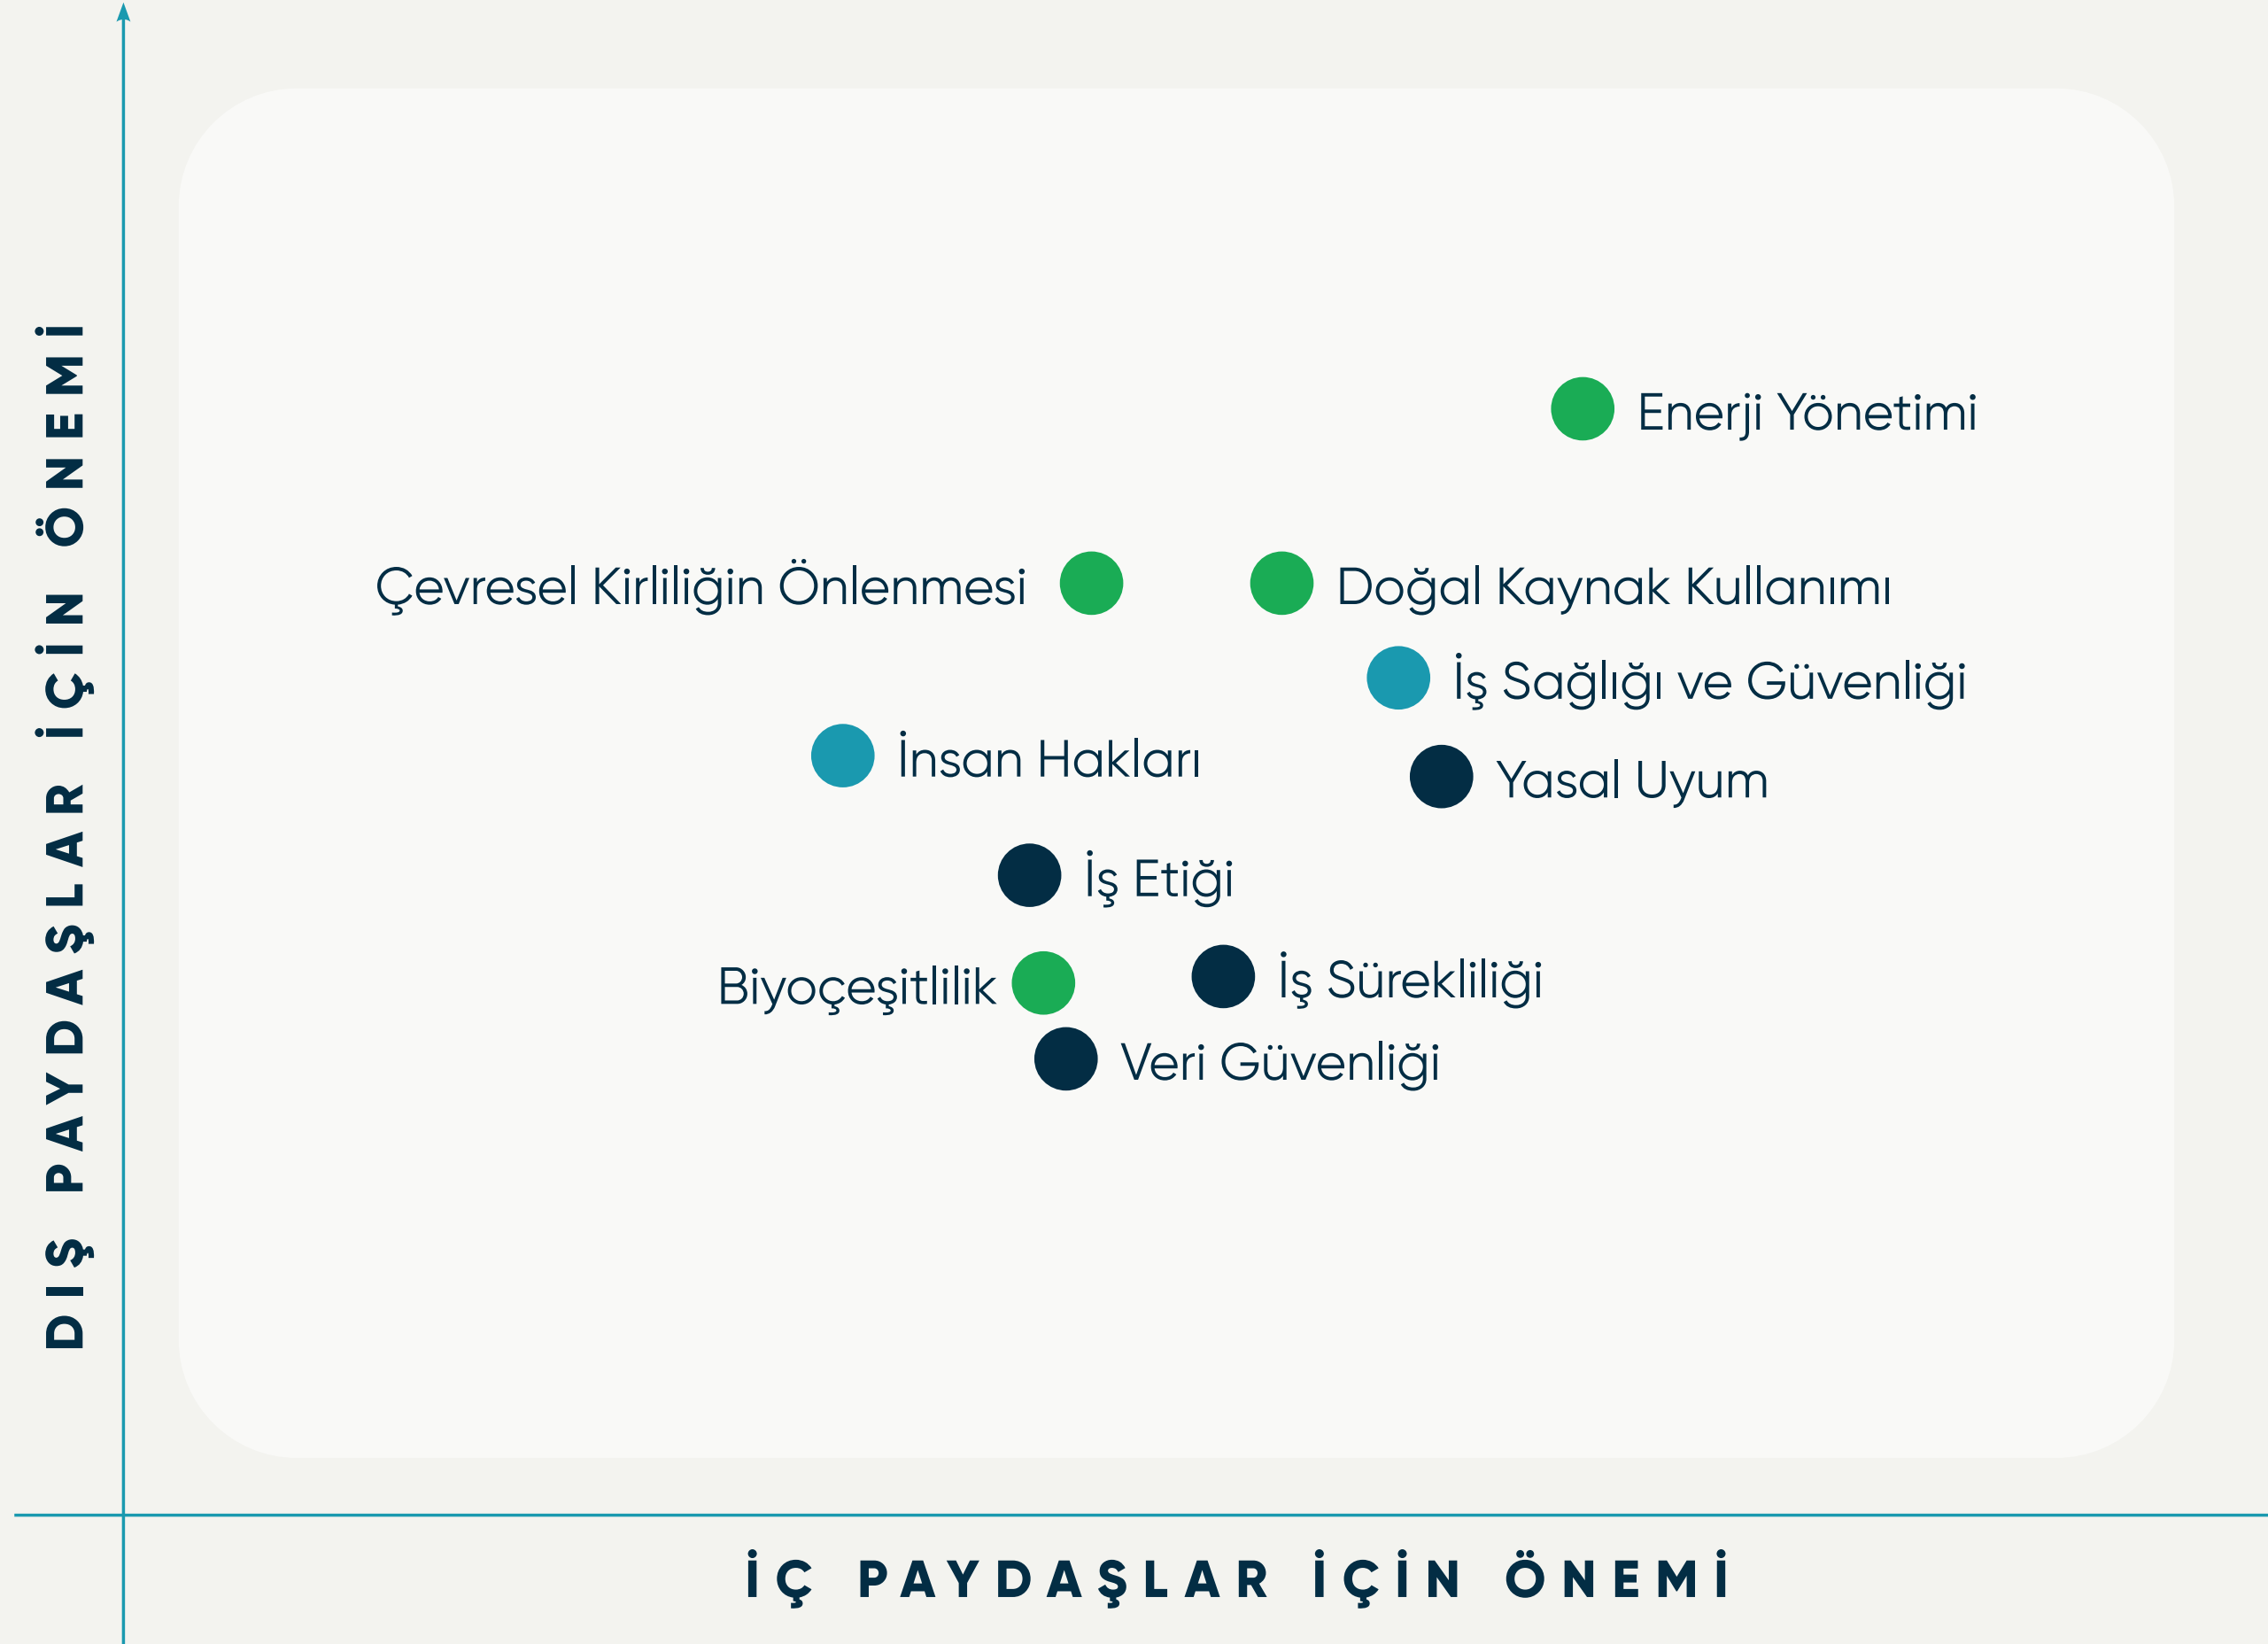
DIŞ PAYDAŞLAR İÇİN ÖNEMİ

Enerji Yönetimi

Çevresel Kirliliğin Önlenmesi

Doğal Kaynak Kullanımı

İş Sağlığı ve Güvenliği

İnsan Hakları

Yasal Uyum

İş Etiği

Biyoçeşitlilik

İş Sürekliliği

Veri Güvenliği

İÇ PAYDAŞLAR İÇİN ÖNEMİ